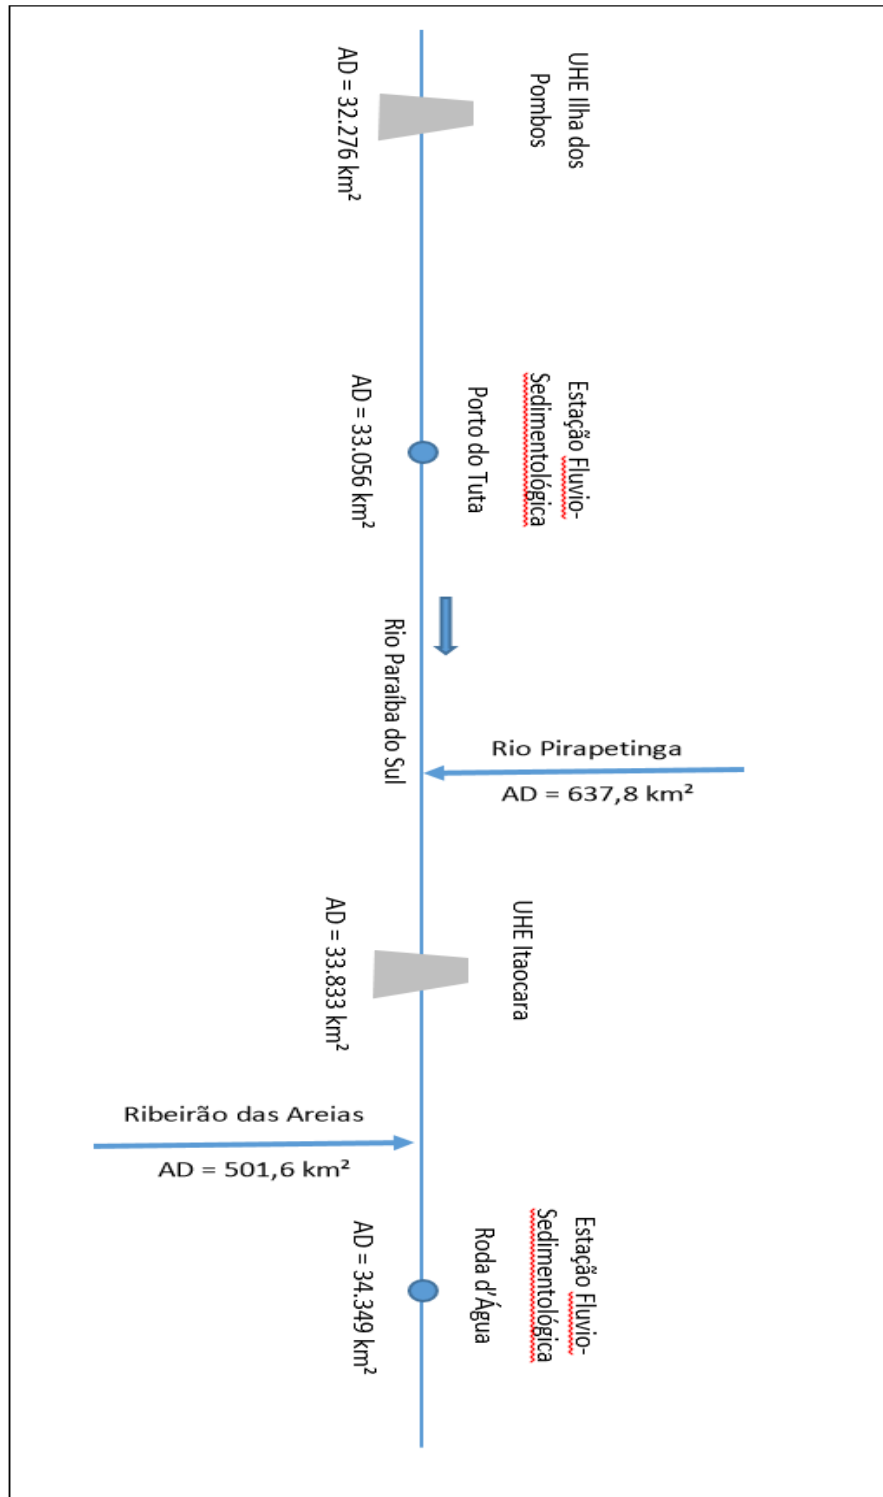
UHE Ilha dos Pombos

AD = 32.276 km²

Estação Fluvio-Sedimentológica Porto do Tuta

AD = 33.056 km²

Rio Paraíba do Sul

Rio Pirapetinga

AD = 637,8 km²

UHE Itaocara

AD = 33.833 km²

Ribeirão das Areias

AD = 501,6 km²

Estação Fluvio-Sedimentológica Roda d'Água

AD = 34.349 km²